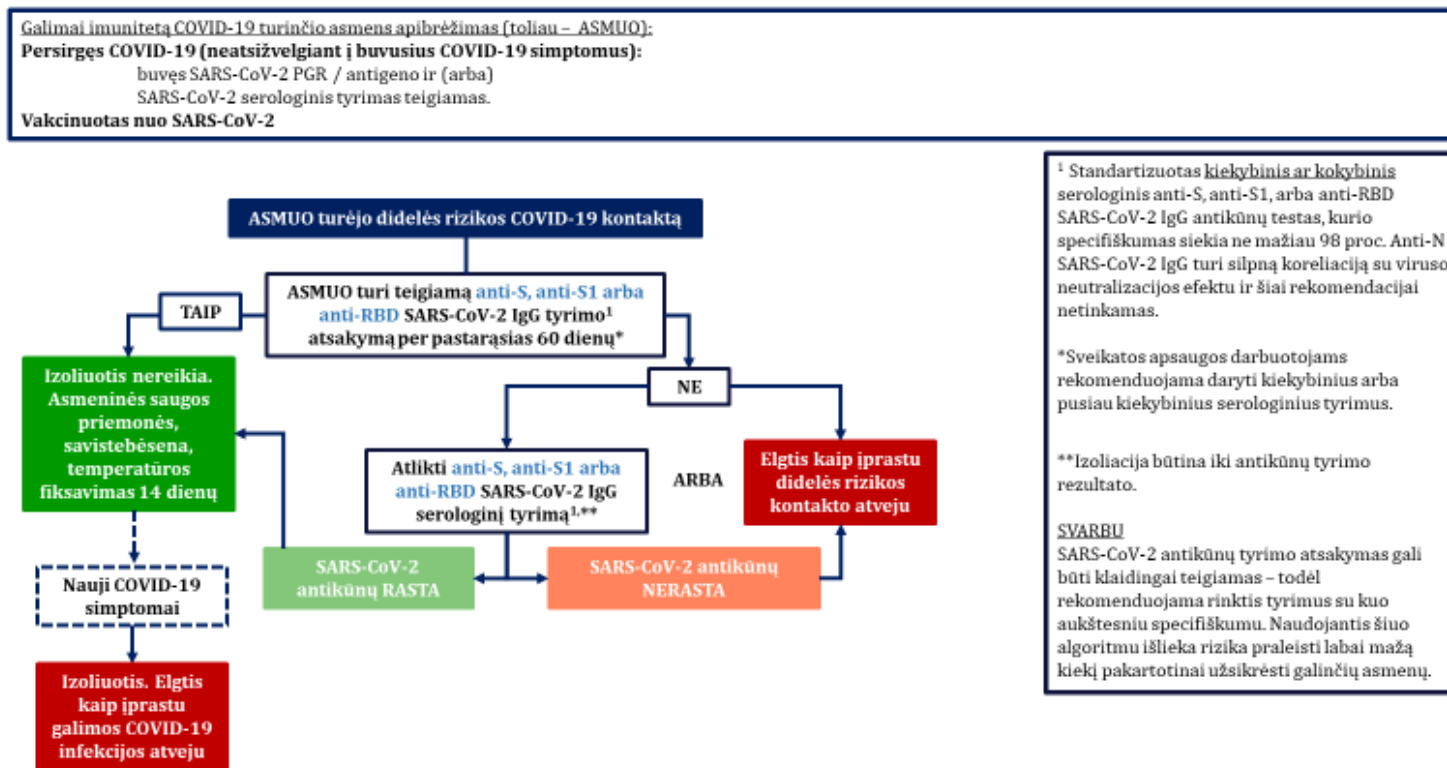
Galimai imunitetą COVID-19 turinčio asmens apibrėžimas (toliau – ASMUO):
Persirgęs COVID-19 (neatsižvelgiant į buvusius COVID-19 simptomus):
buvęs SARS-CoV-2 PGR / antigeno ir (arba)
SARS-CoV-2 serologinis tyrimas teigiamas.
Vakcinuotas nuo SARS-CoV-2

ASMUO turėjo didelės rizikos COVID-19 kontaktą

ASMUO turi teigiamą anti-S, anti-S1 arba anti-RBD SARS-CoV-2 IgG tyrimo$^1$ atsakymą per pastarąsias 60 dienų*

TAIP

NE

Izoliuotis nereikia. Asmeninės saugos priemonės, savistebėsena, temperatūros fiksavimas 14 dienų

Atlikti anti-S, anti-S1 arba anti-RBD SARS-CoV-2 IgG serologinį tyrimą$^{1,**}$

ARBA

Elgtis kaip įprastu didelės rizikos kontakto atveju

SARS-CoV-2 antikūnų RASTA

SARS-CoV-2 antikūnų NERASTA

Nauji COVID-19 simptomai

Izoliuotis. Elgtis kaip įprastu galimos COVID-19 infekcijos atveju

$^1$ Standartizuotas kiekybinis ar kokybinis serologinis anti-S, anti-S1, arba anti-RBD SARS-CoV-2 IgG antikūnų testas, kurio specifiškumas siekia ne mažiau 98 proc. Anti-N SARS-CoV-2 IgG turi silpną koreliaciją su viruso neutralizacijos efektu ir šiai rekomendacijai netinkamas.

*Sveikatos apsaugos darbuotojams rekomenduojama daryti kiekybinius arba pusiau kiekybinius serologinius tyrimus.

**Izoliacija būtina iki antikūnų tyrimo rezultato.

SVARBU
SARS-CoV-2 antikūnų tyrimo atsakymas gali būti klaidingai teigiamas – todėl rekomenduojama rinktis tyrimus su kuo aukštesniu specifiškumu. Naudojantis šiuo algoritmu išlieka rizika praleisti labai mažą kiekį pakartotinai užsikrėsti galinčių asmenų.